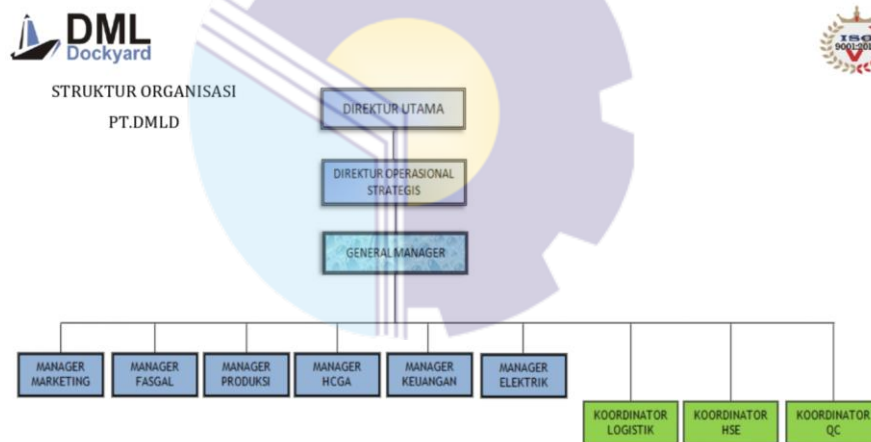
DML Dockyard

ISO 9001:201

STRUKTUR ORGANISASI

PT.DMLD

DIREKTUR UTAMA

DIREKTUR OPERASIONAL STRATEGIS

GENERAL MANAGER

MANAGER MARKETING

MANAGER FASGAL

MANAGER PRODUKSI

MANAGER HCGA

MANAGER KEUANGAN

MANAGER ELEKTRIK

KOORDINATOR LOGISTIK

KOORDINATOR HSE

KOORDINATOR QC